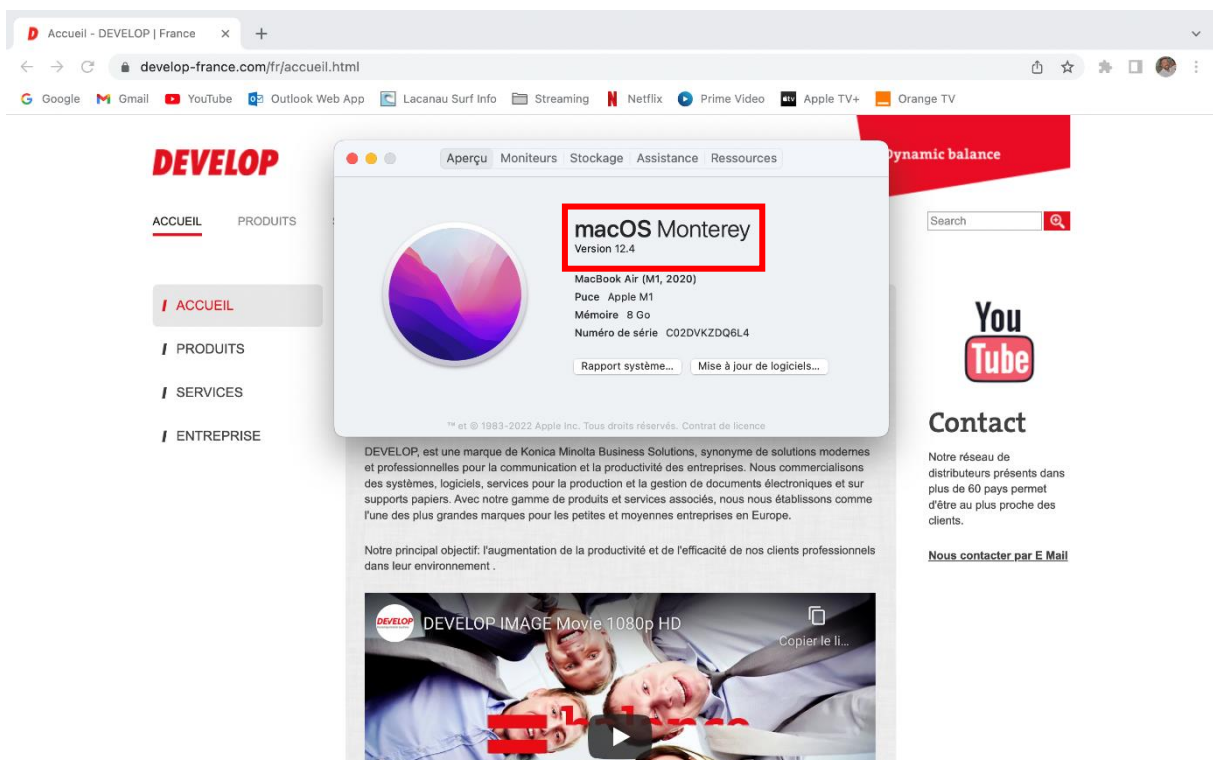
Accueil - DEVELOP | France
develop-france.com/fr/accueil.html
Google Gmail YouTube Outlook Web App Lacanau Surf Info Streaming Netflix Prime Video Apple TV+ Orange TV

DEVELOP
dynamic balance

ACCUEIL PRODUITS

Search

Aperçu Moniteurs Stockage Assistance Ressources

macOS Monterey
Version 12.4

MacBook Air (M1, 2020)
Puce Apple M1
Mémoire 8 Go
Numéro de série C02DVKZDQ6L4

Rapport système... Mise à jour de logiciels...

™ et © 1983-2022 Apple Inc. Tous droits réservés. Contrat de licence

/ ACCUEIL
/ PRODUITS
/ SERVICES
/ ENTREPRISE

You Tube

Contact

Notre réseau de distributeurs présents dans plus de 60 pays permet d'être au plus proche des clients.

Nous contacter par E Mail

DEVELOP, est une marque de Konica Minolta Business Solutions, synonyme de solutions modernes et professionnelles pour la communication et la productivité des entreprises. Nous commercialisons des systèmes, logiciels, services pour la production et la gestion de documents électroniques et sur supports papiers. Avec notre gamme de produits et services associés, nous nous établissons comme l'une des plus grandes marques pour les petites et moyennes entreprises en Europe.

Notre principal objectif: l'augmentation de la productivité et de l'efficacité de nos clients professionnels dans leur environnement .

DEVELOP
DEVELOP IMAGE Movie 1080p HD
Copier le li...
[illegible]